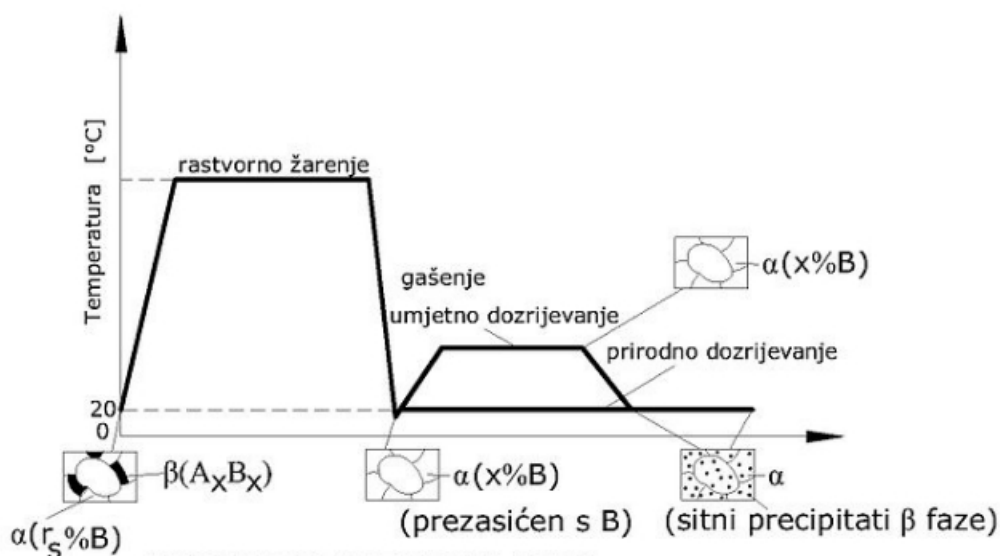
Temperatura [°C]

rastvorno žarenje

gašenje

$\alpha(x\%B)$

umjetno dozrijevanje

prirodno dozrijevanje

20

0

$\beta(A_XB_X)$

$\alpha(r_S\%B)$

$\alpha(x\%B)$

(prezasićen s B)

$\alpha$

(sitni precipitati β faze)